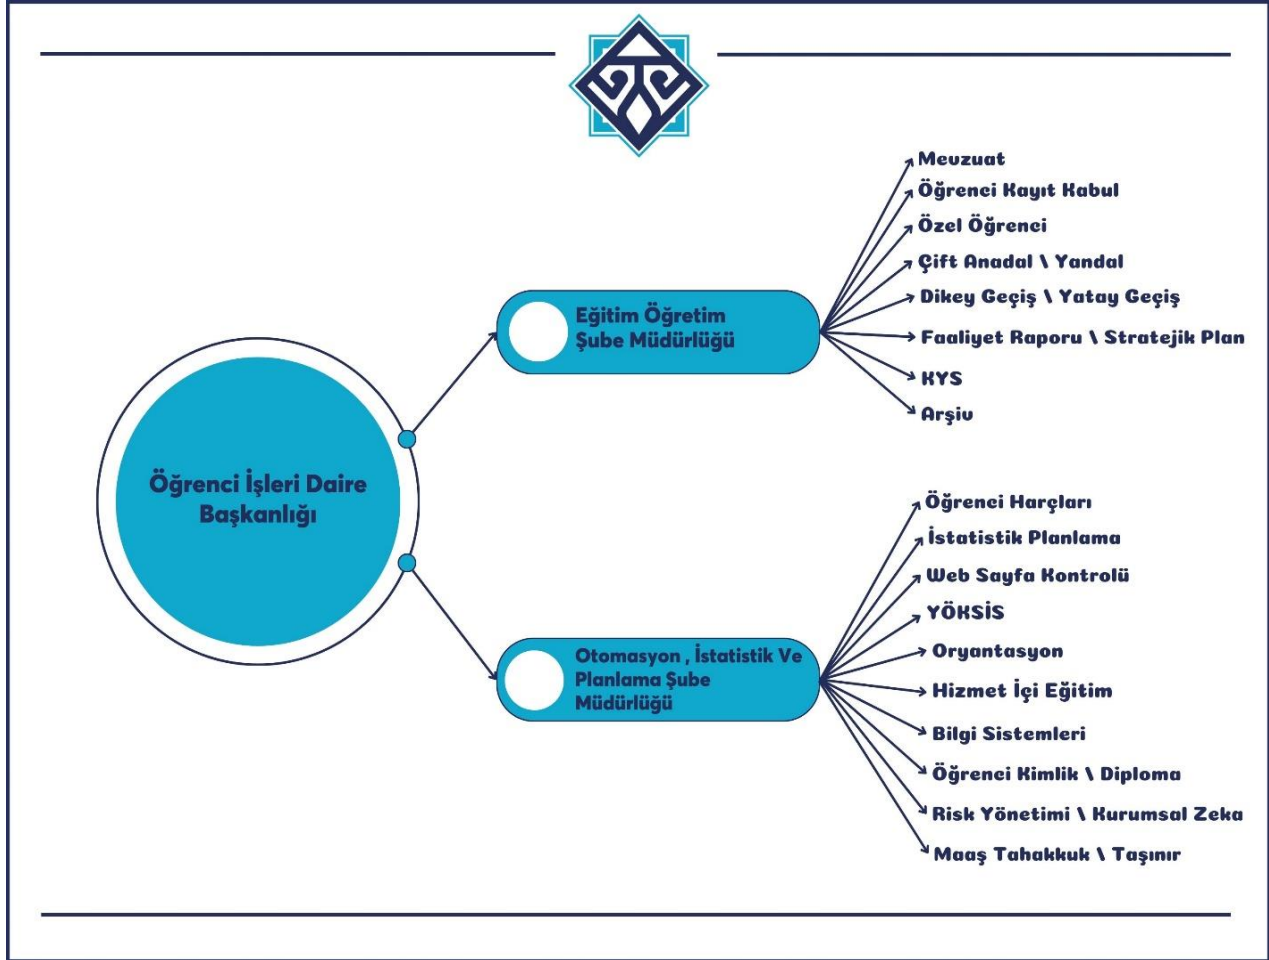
Öğrenci İşleri Daire Başkanlığı

Eğitim Öğretim Şube Müdürlüğü

Mevzuat
Öğrenci Kayıt Kabul
Özel Öğrenci
Çift Anadal \ Yandal
Dikey Geçiş \ Yatay Geçiş
Faaliyet Raporu \ Stratejik Plan
KYS
Arşiv

Otomasyon , İstatistik Ve Planlama Şube Müdürlüğü

Öğrenci Harçları
İstatistik Planlama
Web Sayfa Kontrolü
YÖKSİS
Oryantasyon
Hizmet İçi Eğitim
Bilgi Sistemleri
Öğrenci Kimlik \ Diploma
Risk Yönetimi \ Kurumsal Zeka
Maaş Tahakkuk \ Taşınır